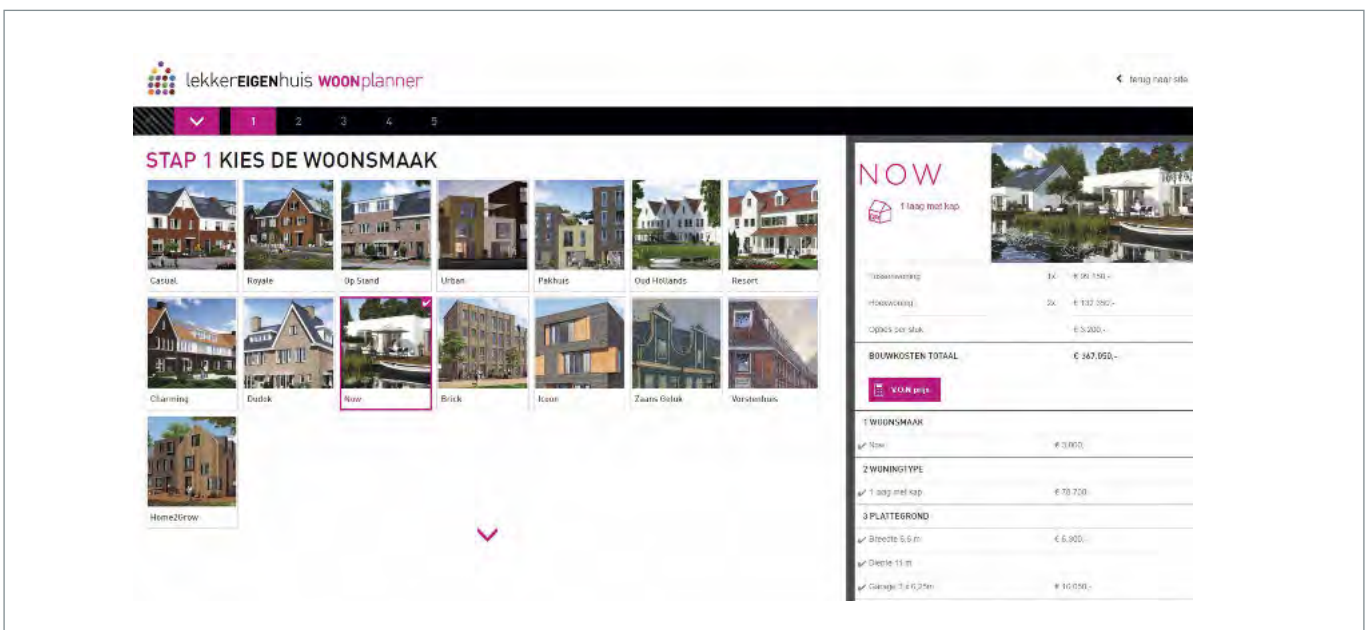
lekkerEIGENhuis WOONplanner

terug naar site

1 2 3 4 5

STAP 1 KIES DE WOONSMAAK

Casual | Royale | Op Stand | Urban | Pakhuis | Oud Hollands | Resort

Charming | Dudok | Now | Brick | Icoon | Zaans Geluk | Vorstenhuis

Home2Grow

NOW

1 laag met kap

| Tussenwoning | 1x | € 96.150,- |
|---|---|---|
| Hoekwoning | 2x | € 132.350,- |
| Opties per stuk | | € 5.200,- |
| BOUWKOSTEN TOTAAL | | € 367.050,- |

V.O.N prijs

1 WOONSMAAK

Now € 3.000,-

2 WONINGTYPE

1 laag met kap € 78.700,-

3 PLATTEGROND

Breedte 5,5 m € 6.900,-

Diepte 11 m

Garage 3 x 6,25m € 10.050,-